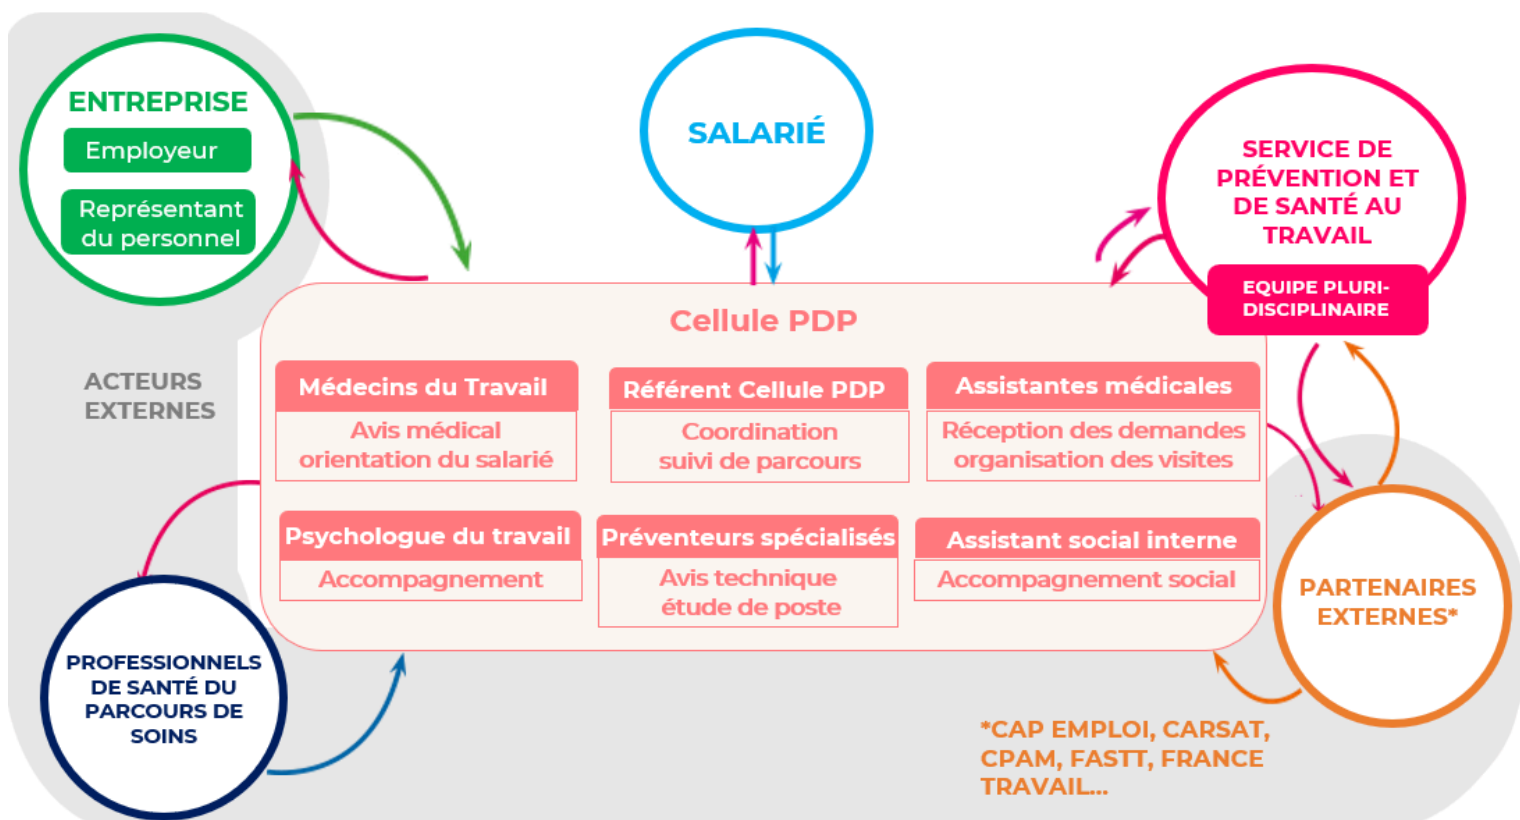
ENTREPRISE

Employeur

Représentant du personnel

SALARIÉ

SERVICE DE PRÉVENTION ET DE SANTÉ AU TRAVAIL

EQUIPE PLURI-DISCIPLINAIRE

ACTEURS EXTERNES

Cellule PDP

Médecins du Travail

Avis médical orientation du salarié

Référent Cellule PDP

Coordination suivi de parcours

Assistantes médicales

Réception des demandes organisation des visites

Psychologue du travail

Accompagnement

Préventeurs spécialisés

Avis technique étude de poste

Assistant social interne

Accompagnement social

PARTENAIRES EXTERNES*

PROFESSIONNELS DE SANTÉ DU PARCOURS DE SOINS

*CAP EMPLOI, CARSAT, CPAM, FASTT, FRANCE TRAVAIL...